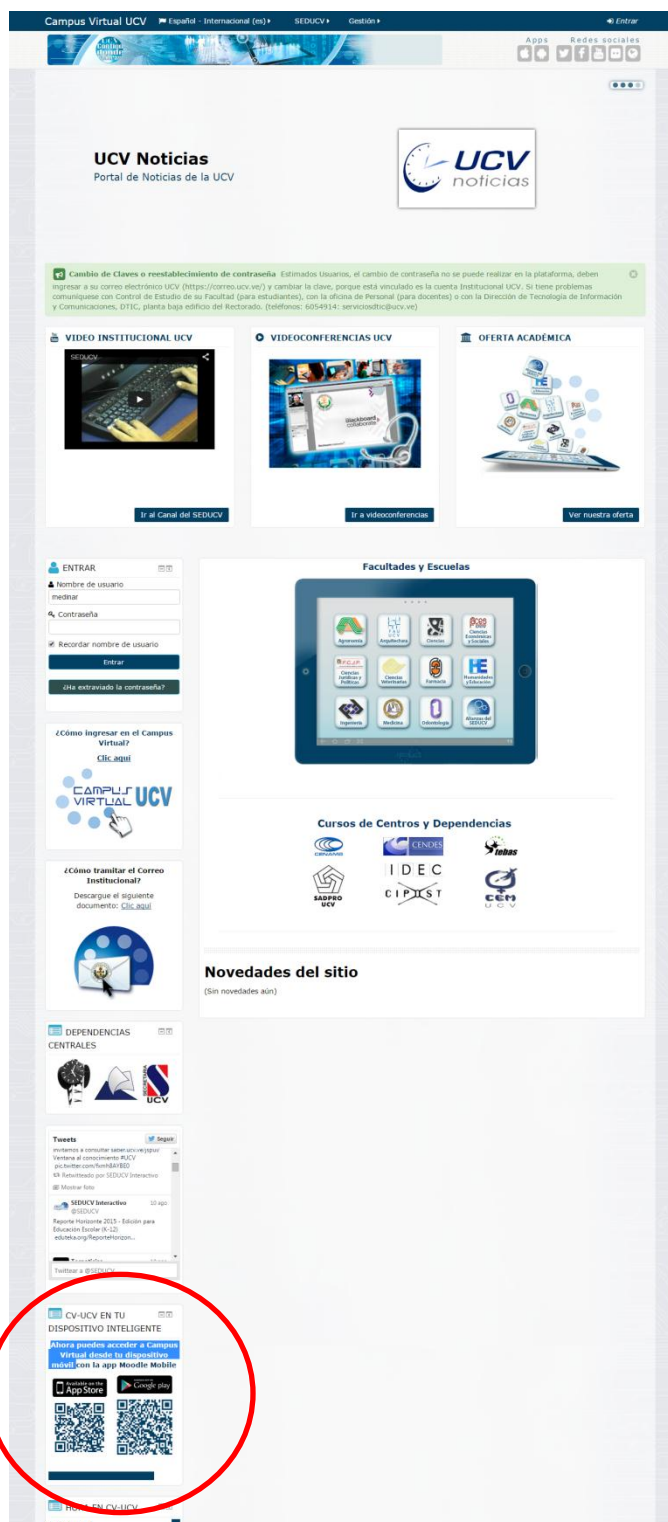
Campus Virtual UCV Español - Internacional (es) SEDUCV Gestión Entrar

Apps Redes sociales

UCV Noticias
Portal de Noticias de la UCV

UCV noticias

Cambio de Claves o reestablecimiento de contraseña Estimados Usuarios, el cambio de contraseña no se puede realizar en la plataforma, deben ingresar a su correo electrónico UCV (https://correo.ucv.ve/) y cambiar la clave, porque está vinculado es la cuenta Institucional UCV. Si tiene problemas comuniquese con Control de Estudio de su Facultad (para estudiantes), con la oficina de Personal (para docentes) o con la Dirección de Tecnología de Información y Comunicaciones, DTIC, planta baja edificio del Rectorado. (teléfonos: 6054914: serviciosdtic@ucv.ve)

VIDEO INSTITUCIONAL UCV
SEDUCV
Ir al Canal del SEDUCV

VIDEOCONFERENCIAS UCV
Ir a videoconferencias

OFERTA ACADÉMICA
Ver nuestra oferta

ENTRAR
Nombre de usuario
medinar
Contraseña
Recordar nombre de usuario
Entrar
¿Ha extraviado la contraseña?

¿Cómo ingresar en el Campus Virtual?
Clic aquí
CAMPUS VIRTUAL UCV

¿Cómo tramitar el Correo Institucional?
Descargue el siguiente documento: Clic aquí

DEPENDENCIAS CENTRALES

Tweets Seguir
invitamos a consultar saber.ucv.ve/jspui/ Ventana al conocimiento #UCV pic.twitter.com/fwmhBAYB80
Retwitteado por SEDUCV Interactivo
Mostrar foto
SEDUCV Interactivo 10 ago
@SEDUCV
Reporte Horizonte 2015 - Edición para Educación Escolar (K-12) eduteka.org/ReporteHorizon...
Twittear a @SEDUCV

CV-UCV EN TU DISPOSITIVO INTELIGENTE
Ahora puedes acceder a Campus Virtual desde tu dispositivo móvil con la app Moodle Mobile
Available on the App Store
Google play

HORA EN CV-UCV

Facultades y Escuelas
Agronomía
Arquitectura
Ciencias
Ciencias Económicas y Sociales
Ciencias Jurídicas y Políticas
Ciencias Veterinarias
Farmacia
Humanidades y Educación
Ingeniería
Medicina
Odontología
Alianzas del SEDUCV

Cursos de Centros y Dependencias
CENAMB
CENDES
tebas
SADPRO UCV
IDEC
CIPOST
CEM UCV

Novedades del sitio
(Sin novedades aún)